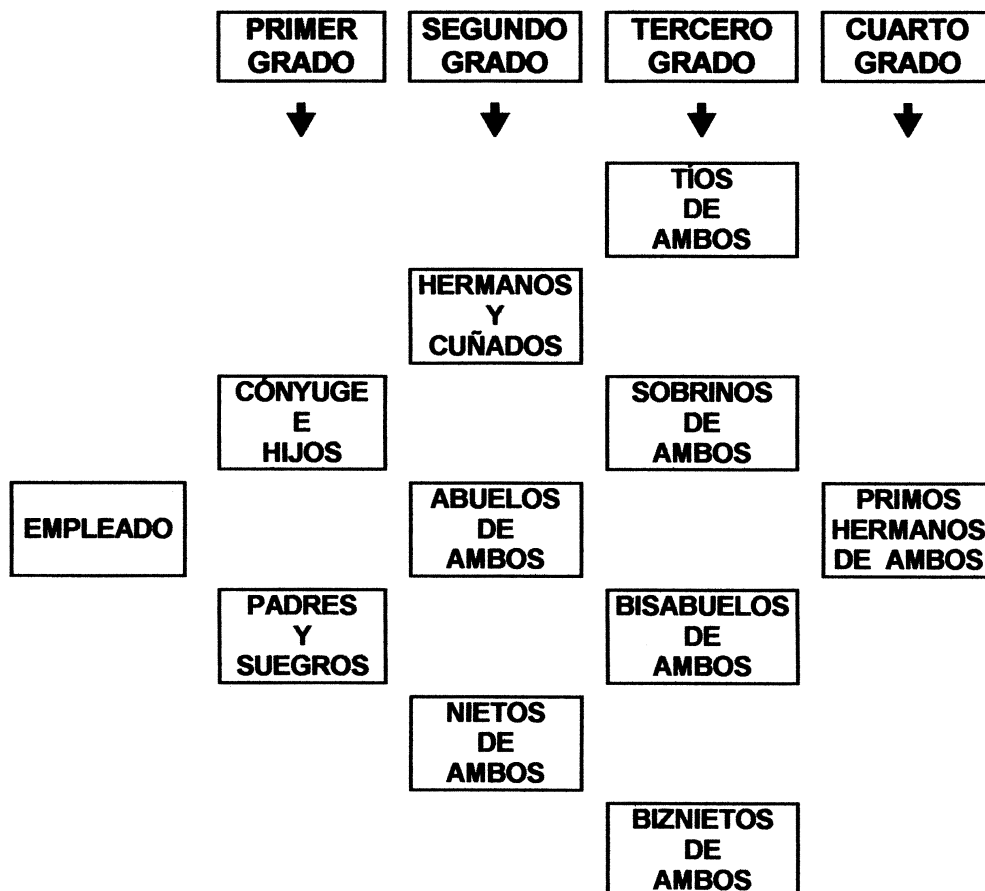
PRIMER GRADO

SEGUNDO GRADO

TERCERO GRADO

CUARTO GRADO

TÍOS DE AMBOS

HERMANOS Y CUÑADOS

CÓNYUGE E HIJOS

SOBRINOS DE AMBOS

EMPLEADO

ABUELOS DE AMBOS

PRIMOS HERMANOS DE AMBOS

PADRES Y SUEGROS

BISABUELOS DE AMBOS

NIETOS DE AMBOS

BIZNIETOS DE AMBOS